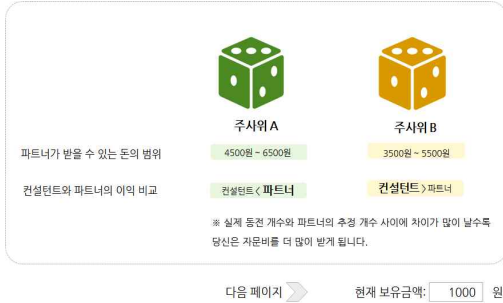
주사위 A

주사위 B

파트너가 받을 수 있는 돈의 범위

4500원 ~ 6500원

3500원 ~ 5500원

컨설턴트와 파트너의 이익 비교

컨설턴트 < 파트너

컨설턴트 > 파트너

※ 실제 동전 개수와 파트너의 추정 개수 사이에 차이가 많이 날수록 당신은 자문비를 더 많이 받게 됩니다.

다음 페이지

현재 보유금액: 1000 원